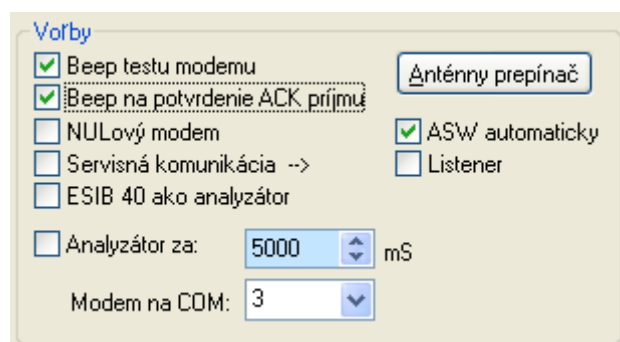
Voľby

Beep testu modemu

Anténny prepínač

Beep na potvrdenie ACK príjmu

NULový modem

ASW automaticky

Servisná komunikácia -->

Listener

ESIB 40 ako analyzátor

Analyzátor za:

5000

mS

Modem na COM:

3